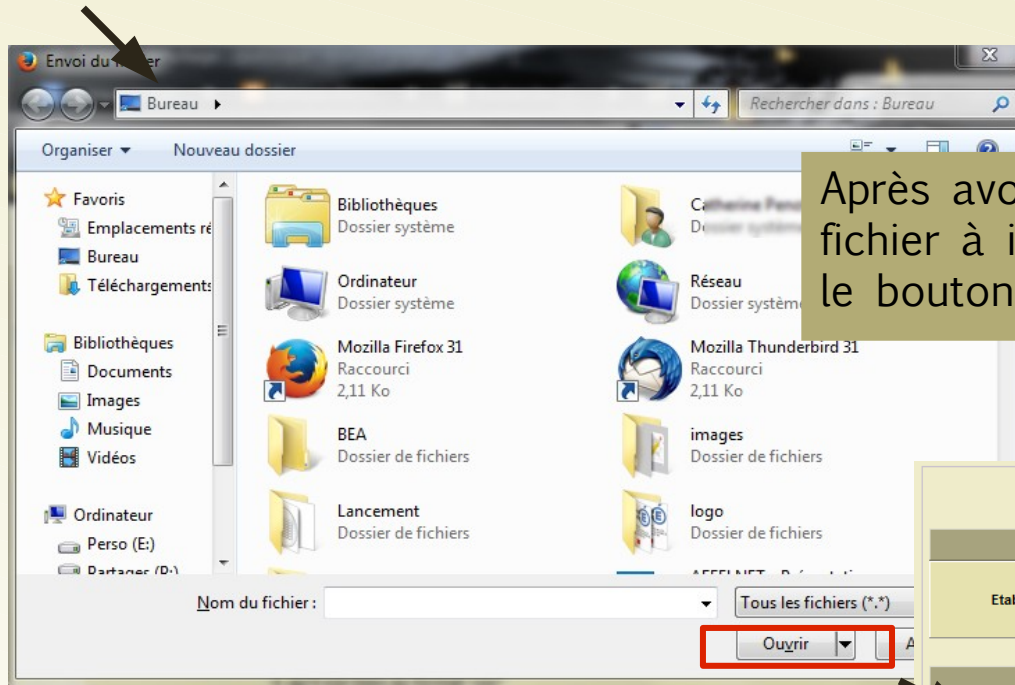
Envoi du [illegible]

Bureau ▸

Rechercher dans : Bureau

Organiser ▾ Nouveau dossier

Favoris
Emplacements ré
Bureau
Téléchargements

Bibliothèques
Documents
Images
Musique
Vidéos

Ordinateur
Perso (E:)
Partages (P:)

Bibliothèques
Dossier système

C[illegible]
D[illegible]

Ordinateur
Dossier système

Réseau
Dossier système

Mozilla Firefox 31
Raccourci
2,11 Ko

Mozilla Thunderbird 31
Raccourci
2,11 Ko

BEA
Dossier de fichiers

images
Dossier de fichiers

Lancement
Dossier de fichiers

logo
Dossier de fichiers

Après avo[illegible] fichier à i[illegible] le bouton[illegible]

Etab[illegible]

Nom du fichier :

Tous les fichiers (*.*)

Ouvrir

A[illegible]